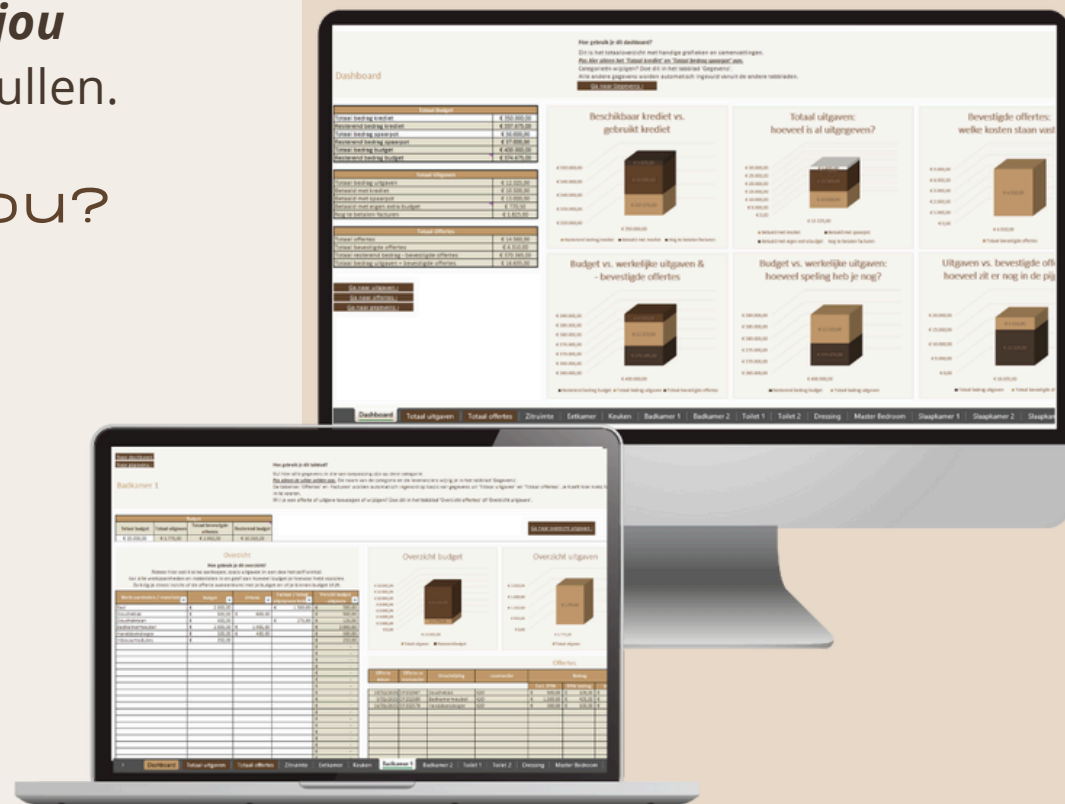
jou
ullen.
ou?

Dashboard

Hoe gebruik je dit dashboard?
Dit is het totaaloverzicht met handige grafieken en samenvattingen.
Pas hier alleen het 'Totaal krediet' en 'Totaal bedrag spaarpot' aan.
Categorieën wijzigen? Doe dit in het tabblad 'Gegevens'.
Alle andere gegevens worden automatisch ingevuld vanuit de andere tabbladen.
Ga naar Gegevens

| Totaal budget | |
|---|---|
| Totaal bedrag krediet | € 350.000,00 |
| Resterend bedrag krediet | € 337.675,00 |
| Totaal bedrag spaarpot | € 50.000,00 |
| Resterend bedrag spaarpot | € 37.000,00 |
| Totaal bedrag budget | € 400.000,00 |
| Resterend bedrag budget | € 374.675,00 |

| Totaal uitgaven | |
|---|---|
| Totaal bedrag uitgaven | € 12.325,00 |
| Betaald met krediet | € 10.500,00 |
| Betaald met spaarpot | € 13.000,00 |
| Betaald met eigen extra budget | € 770,50 |
| Nog te betalen facturen | € 5.825,00 |

| Totaal offertes | |
|---|---|
| Totaal offertes | € 14.560,00 |
| Totaal bevestigde offertes | € 6.510,00 |
| Totaal resterend bedrag - bevestigde offertes | € 370.365,00 |
| Totaal bedrag uitgaven + bevestigde offertes | € 18.835,00 |

Ga naar uitgaven
Ga naar offertes
Ga naar gegevens

Beschikbaar krediet vs. gebruikt krediet
Totaal uitgaven: hoeveel is al uitgegeven?
Bevestigde offertes: welke kosten staan vast
Budget vs. werkelijke uitgaven & - bevestigde offertes
Budget vs. werkelijke uitgaven: hoeveel speling heb je nog?
Uitgaven vs. bevestigde offe hoeveel zit er nog in de pijp

Dashboard | Totaal uitgaven | Totaal offertes | Zitruimte | Eetkamer | Keuken | Badkamer 1 | Badkamer 2 | Toilet 1 | Toilet 2 | Dressing | Master Bedroom | Slaapkamer 1 | Slaapkamer 2 | Slaapkam

Naar dashboard
Naar gegevens
Badkamer 1
Hoe gebruik je dit tabblad?
Ga naar overzicht uitgaven
Overzicht
Overzicht budget
Overzicht uitgaven
Offertes

Dashboard | Totaal uitgaven | Totaal offertes | Zitruimte | Eetkamer | Keuken | Badkamer 1 | Badkamer 2 | Toilet 1 | Toilet 2 | Dressing | Master Bedroom